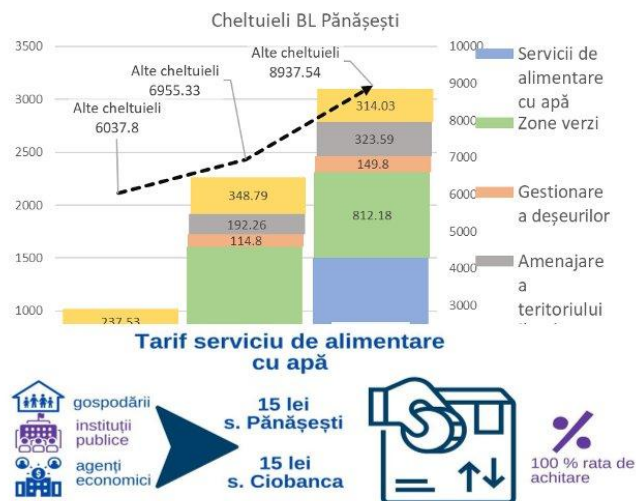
Cheltuieli BL Pănășești

3500
3000
2500
2000
1500
1000

10000
9000
8000
7000
6000
5000
4000
3000

Alte cheltuieli
6037.8

Alte cheltuieli
6955.33

Alte cheltuieli
8937.54

237.53

348.79
192.26
114.8

314.03
323.59
149.8
812.18

Servicii de alimentare cu apă
Zone verzi
Gestionare a deșeurilor
Amenajare a teritoriului
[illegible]

Tarif serviciu de alimentare cu apă

gospodării
instituții publice
agenți economici

15 lei
s. Pănășești

15 lei
s. Ciobanca

%
100 % rata de achitare